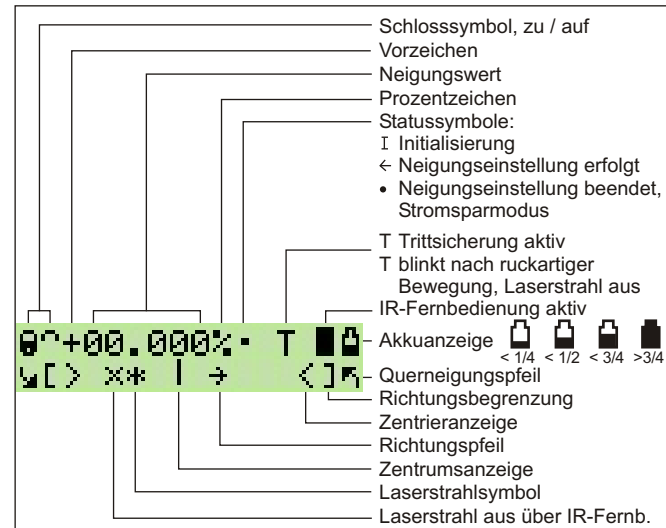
Schlosssymbol, zu / auf
Vorzeichen
Neigungswert
Prozentzeichen
Statussymbole:
I Initialisierung
← Neigungseinstellung erfolgt
• Neigungseinstellung beendet, Stromsparmodus
T Trittsicherung aktiv
T blinkt nach ruckartiger Bewegung, Laserstrahl aus
IR-Fernbedienung aktiv
Akkuanzeige
< 1/4 < 1/2 < 3/4 >3/4
+00.000% • T
[> ✕✱ | → <]
Querneigungspfeil
Richtungsbegrenzung
Zentrieranzeige
Richtungspfeil
Zentrumsanzeige
Laserstrahlsymbol
Laserstrahl aus über IR-Fernb.